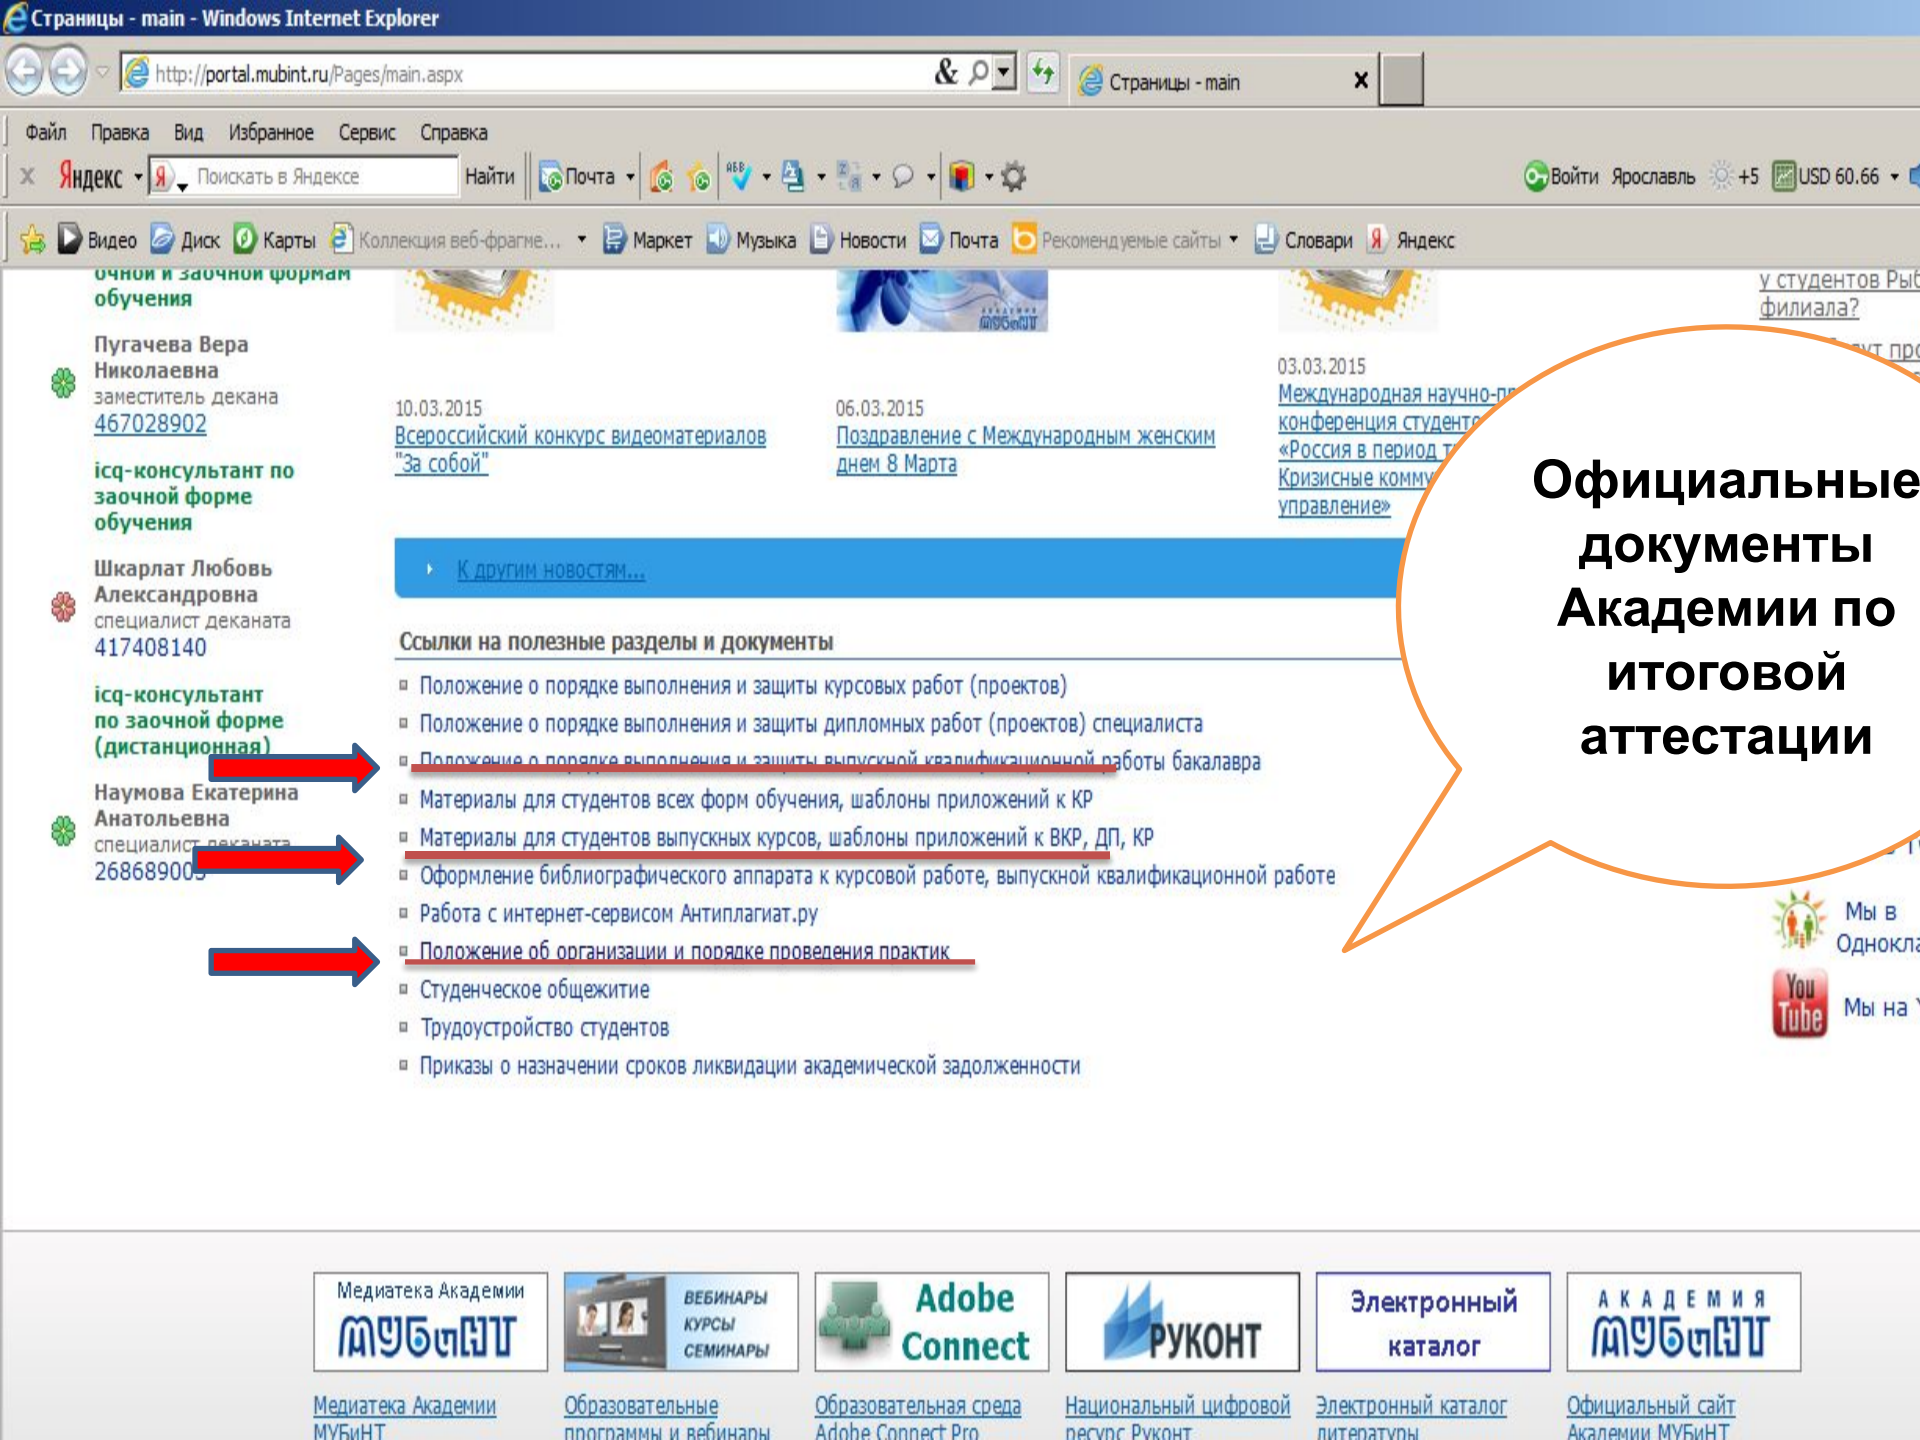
Страницы - main - Windows Internet Explorer

http://portal.mubint.ru/Pages/main.aspx

Страницы - main

Файл Правка Вид Избранное Сервис Справка

Яндекс Поискать в Яндексе Найти Почта Войти Ярославль +5 USD 60.66

Видео Диск Карты Коллекция веб-фрагме... Маркет Музыка Новости Почта Рекомендуемые сайты Словари Яндекс

очной и заочной формам обучения

Пугачева Вера Николаевна
заместитель декана
467028902

icq-консультант по заочной форме обучения

Шкарлат Любовь Александровна
специалист деканата
417408140

icq-консультант по заочной форме (дистанционная)

Наумова Екатерина Анатольевна
специалист деканата
26868900

10.03.2015
Всероссийский конкурс видеоматериалов "За собой"

06.03.2015
Поздравление с Международным женским днем 8 Марта

03.03.2015
Международная научно-п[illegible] конференция студент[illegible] «Россия в период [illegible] Кризисные комму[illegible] управление»

у студентов Рыб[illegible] филиала?

К другим новостям...

Ссылки на полезные разделы и документы

Положение о порядке выполнения и защиты курсовых работ (проектов)
Положение о порядке выполнения и защиты дипломных работ (проектов) специалиста
Положение о порядке выполнения и защиты выпускной квалификационной работы бакалавра
Материалы для студентов всех форм обучения, шаблоны приложений к КР
Материалы для студентов выпускных курсов, шаблоны приложений к ВКР, ДП, КР
Оформление библиографического аппарата к курсовой работе, выпускной квалификационной работе
Работа с интернет-сервисом Антиплагиат.ру
Положение об организации и порядке проведения практик
Студенческое общежитие
Трудоустройство студентов
Приказы о назначении сроков ликвидации академической задолженности

Официальные документы Академии по итоговой аттестации

Мы в Однокл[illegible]
Мы на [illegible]

Медиатека Академии МУБиНТ
ВЕБИНАРЫ КУРСЫ СЕМИНАРЫ
Adobe Connect
РУКОНТ
Электронный каталог
АКАДЕМИЯ МУБиНТ

Медиатека Академии МУБиНТ
Образовательные программы и вебинары
Образовательная среда Adobe Connect Pro
Национальный цифровой ресурс Руконт
Электронный каталог литературы
Официальный сайт Академии МУБиНТ